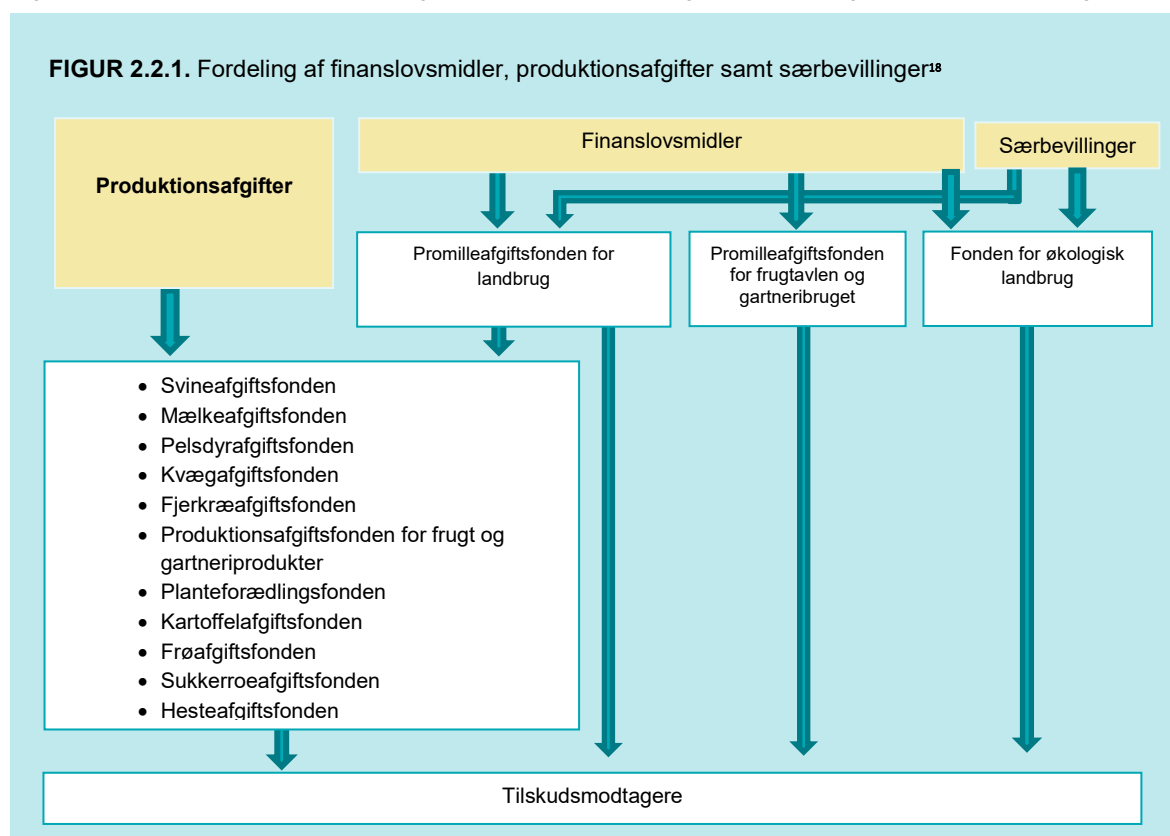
**FIGUR 2.2.1.** Fordeling af finanslovsmidler, produktionsafgifter samt særbevillinger$^{18}$

Produktionsafgifter

Finanslovsmidler

Særbevillinger

Promilleafgiftsfonden for landbrug

Promilleafgiftsfonden for frugtavlen og gartneribruget

Fonden for økologisk landbrug

- Svineafgiftsfonden
- Mælkeafgiftsfonden
- Pelsdyrafgiftsfonden
- Kvægafgiftsfonden
- Fjerkræafgiftsfonden
- Produktionsafgiftsfonden for frugt og gartneriprodukter
- Planteforædlingsfonden
- Kartoffelafgiftsfonden
- Frøafgiftsfonden
- Sukkerroeafgiftsfonden
- Hesteafgiftsfonden

Tilskudsmodtagere